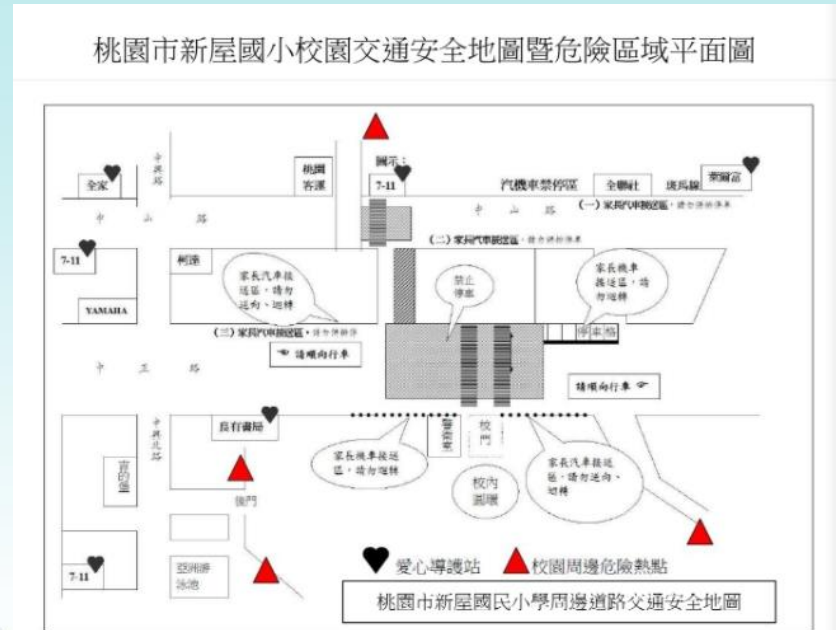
桃園市新屋國小校園交通安全地圖暨危險區域平面圖

中興路

全家

桃園客運

圖示：

7-11

汽機車禁停區

全聯社

振瑪鎮

泰爾富

中山路

中山路

(一) 家長汽車接送區，請勿逆向停車

7-11

(二) 家長汽車接送區，請勿逆向停車

柯蓮

家長汽車接送區，請勿逆向，迴轉

禁止停車

家長機車接送區，請勿迴轉

YAMAHA

(三) 家長汽車接送區，請勿逆向停車

停車格

請順向行車

中正路

請順向行車

中興北路

長青書局

警衛室

校門

吉的堡

家長機車接送區，請勿迴轉

校內圍牆

家長汽車接送區，請勿逆向，迴轉

後門

亞洲游泳池

7-11

愛心導護站

校園周邊危險熱點

桃園市新屋國民小學周邊道路交通安全地圖